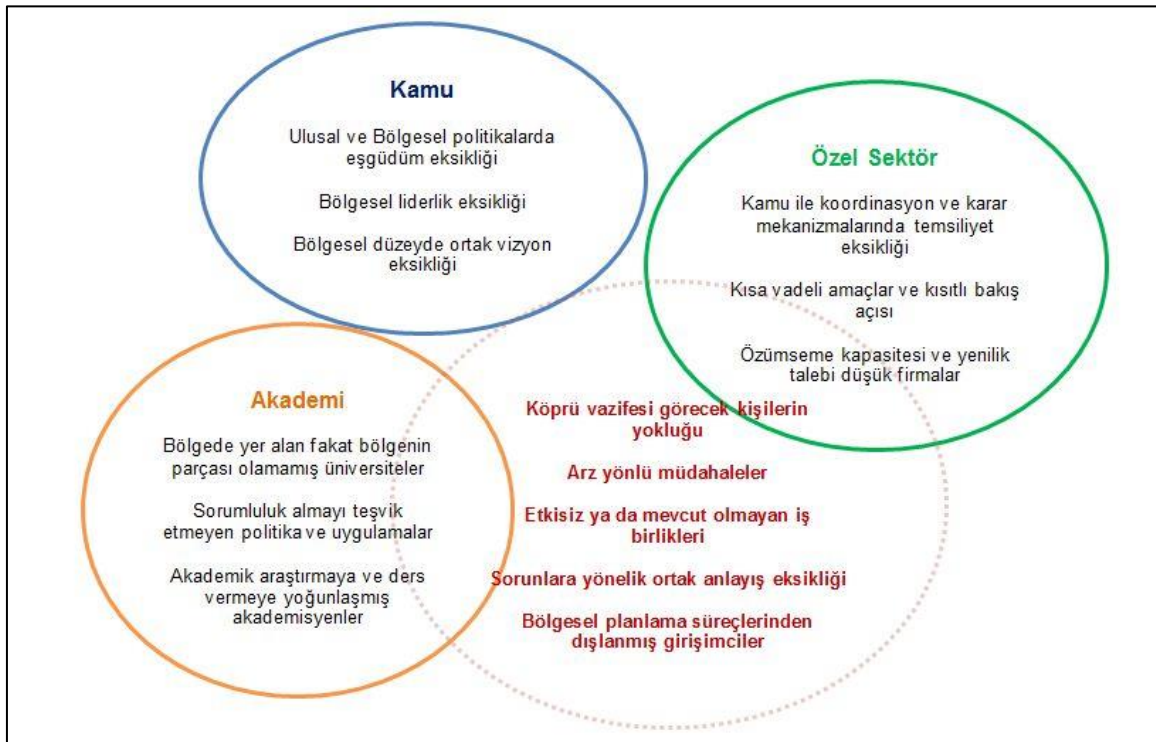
Kamu

Ulusal ve Bölgesel politikalarda eşgüdüm eksikliği

Bölgesel liderlik eksikliği

Bölgesel düzeyde ortak vizyon eksikliği

Özel Sektör

Kamu ile koordinasyon ve karar mekanizmalarında temsiliyet eksikliği

Kısa vadeli amaçlar ve kısıtlı bakış açısı

Özümseme kapasitesi ve yenilik talebi düşük firmalar

Akademi

Bölgede yer alan fakat bölgenin parçası olamamış üniversiteler

Sorumluluk almayı teşvik etmeyen politika ve uygulamalar

Akademik araştırmaya ve ders vermeye yoğunlaşmış akademisyenler

Köprü vazifesi görecek kişilerin yokluğu

Arz yönlü müdahaleler

Etkisiz ya da mevcut olmayan iş birlikleri

Sorunlara yönelik ortak anlayış eksikliği

Bölgesel planlama süreçlerinden dışlanmış girişimciler